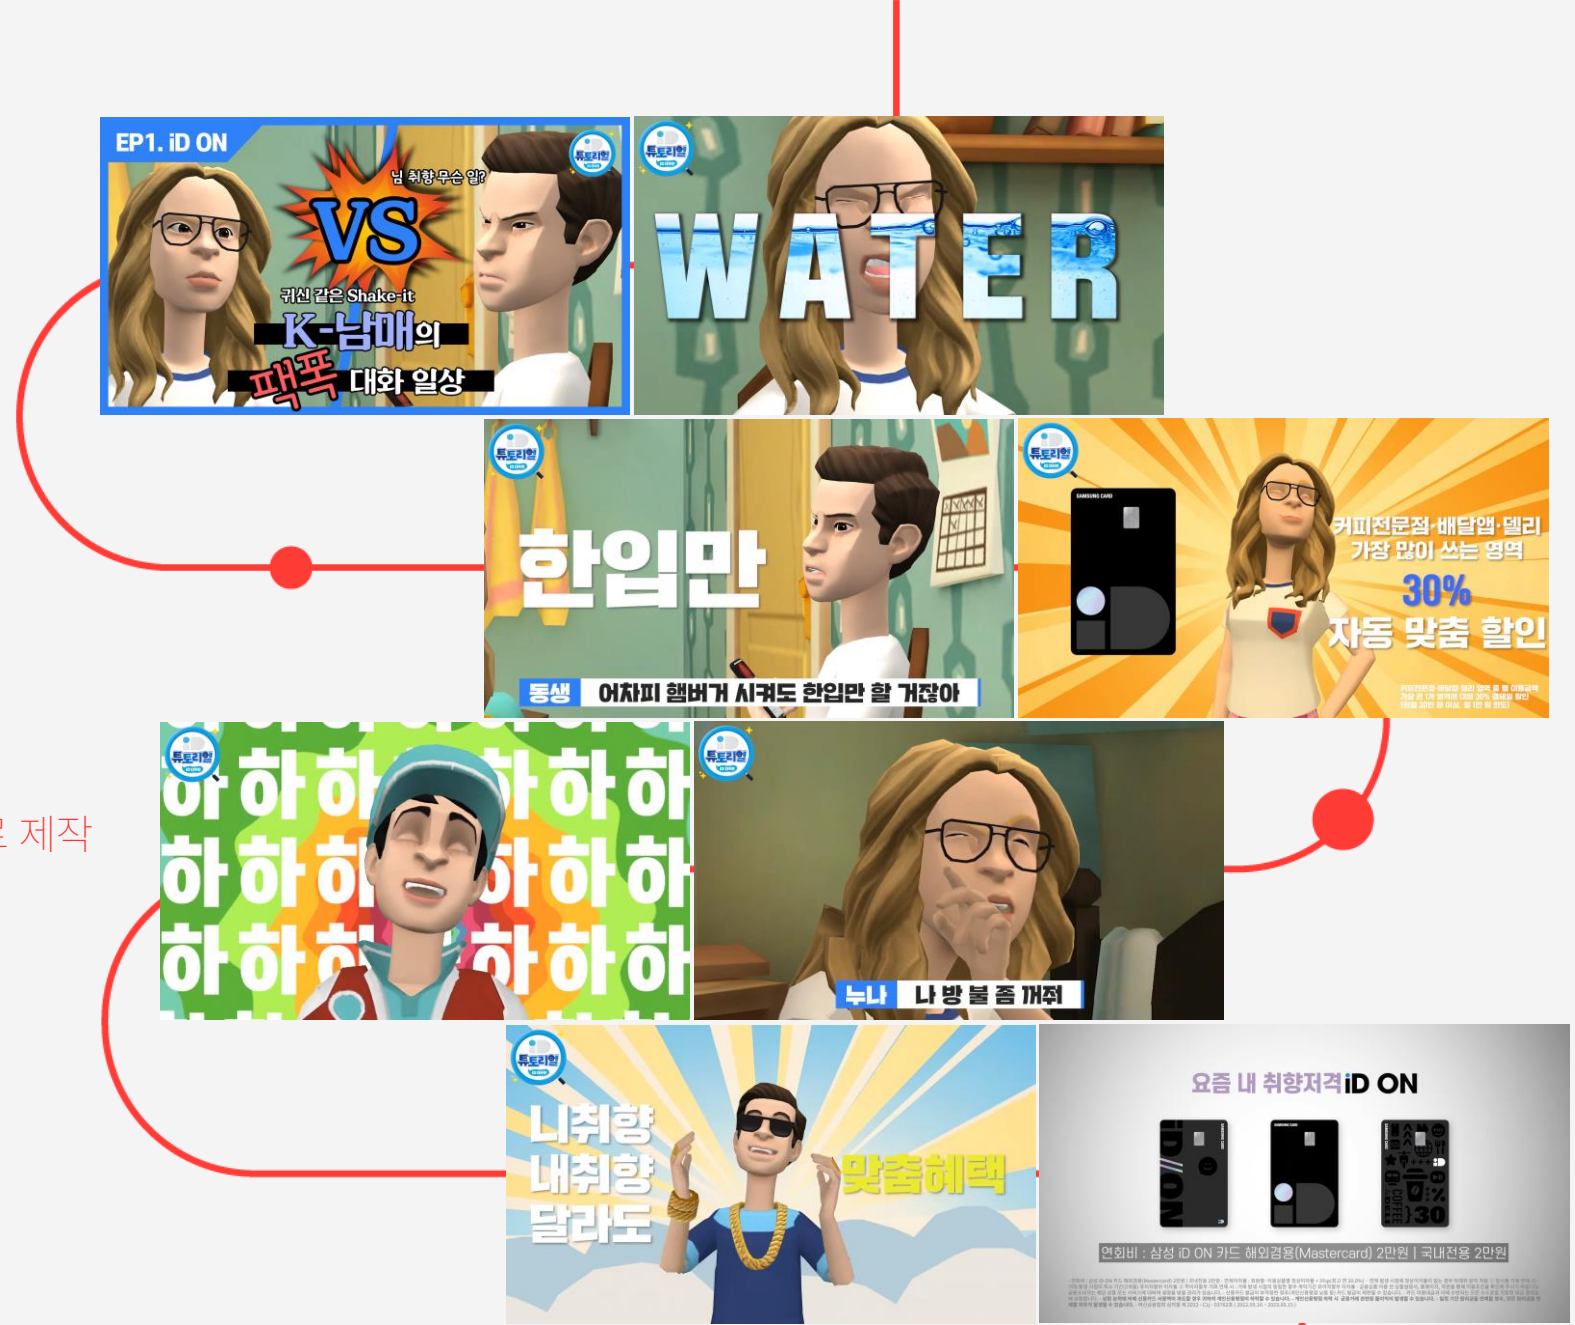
EP1. iD ON

튜토리험

님 취향 무슨 일?

VS

귀신 같은 Shake-it

K-남매의

팩폭 대화 일상

튜토리험

WATER

튜토리험

한입만

동생 어차피 햄버거 시켜도 한입만 할 거잖아

튜토리험

커피전문점·배달앱·델리
가장 많이 쓰는 영역

30%

자동 맞춤 할인

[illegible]

로 제작

튜토리험

하하하하하하
하하하하하하
하하하하하하

튜토리험

누나 나 방 불 좀 꺼줘

튜토리험

니취향
내취향
달라도

맞춤혜택

요즘 내 취향저격 iD ON

연회비 : 삼성 iD ON 카드 해외겸용(Mastercard) 2만원 | 국내전용 2만원

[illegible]